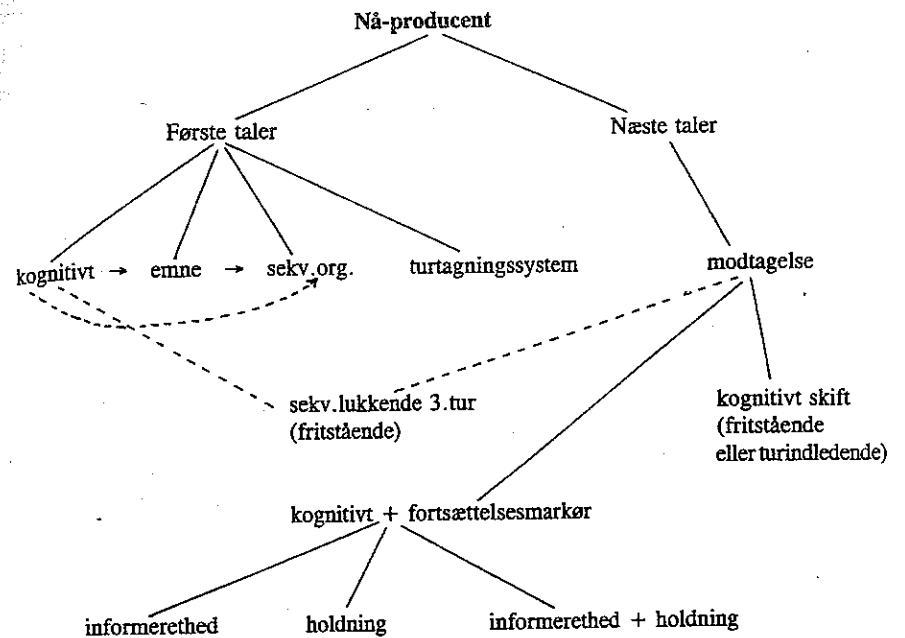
Nå-producent

Første taler

Næste taler

kognitivt → emne → sekv.org.

turtagningssystem

modtagelse

sekv.lukkende 3.tur (fritstående)

kognitivt skift (fritstående eller turindledende)

kognitivt + fortsættelsesmarkør

informerethed

holdning

informerethed + holdning